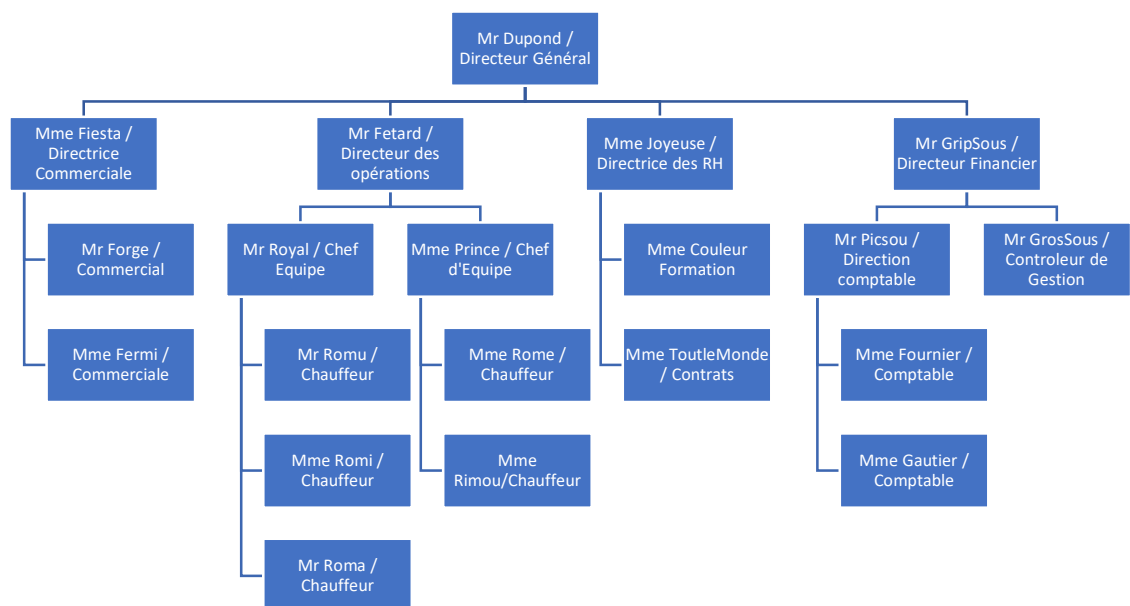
Mr Dupond / Directeur Général

Mme Fiesta / Directrice Commerciale

Mr Forge / Commercial

Mme Fermi / Commerciale

Mr Fetard / Directeur des opérations

Mr Royal / Chef Equipe

Mr Romu / Chauffeur

Mme Romi / Chauffeur

Mr Roma / Chauffeur

Mme Prince / Chef d'Equipe

Mme Rome / Chauffeur

Mme Rimou/Chauffeur

Mme Joyeuse / Directrice des RH

Mme Couleur Formation

Mme ToutleMonde / Contrats

Mr GripSous / Directeur Financier

Mr Picsou / Direction comptable

Mme Fournier / Comptable

Mme Gautier / Comptable

Mr GrosSous / Controleur de Gestion